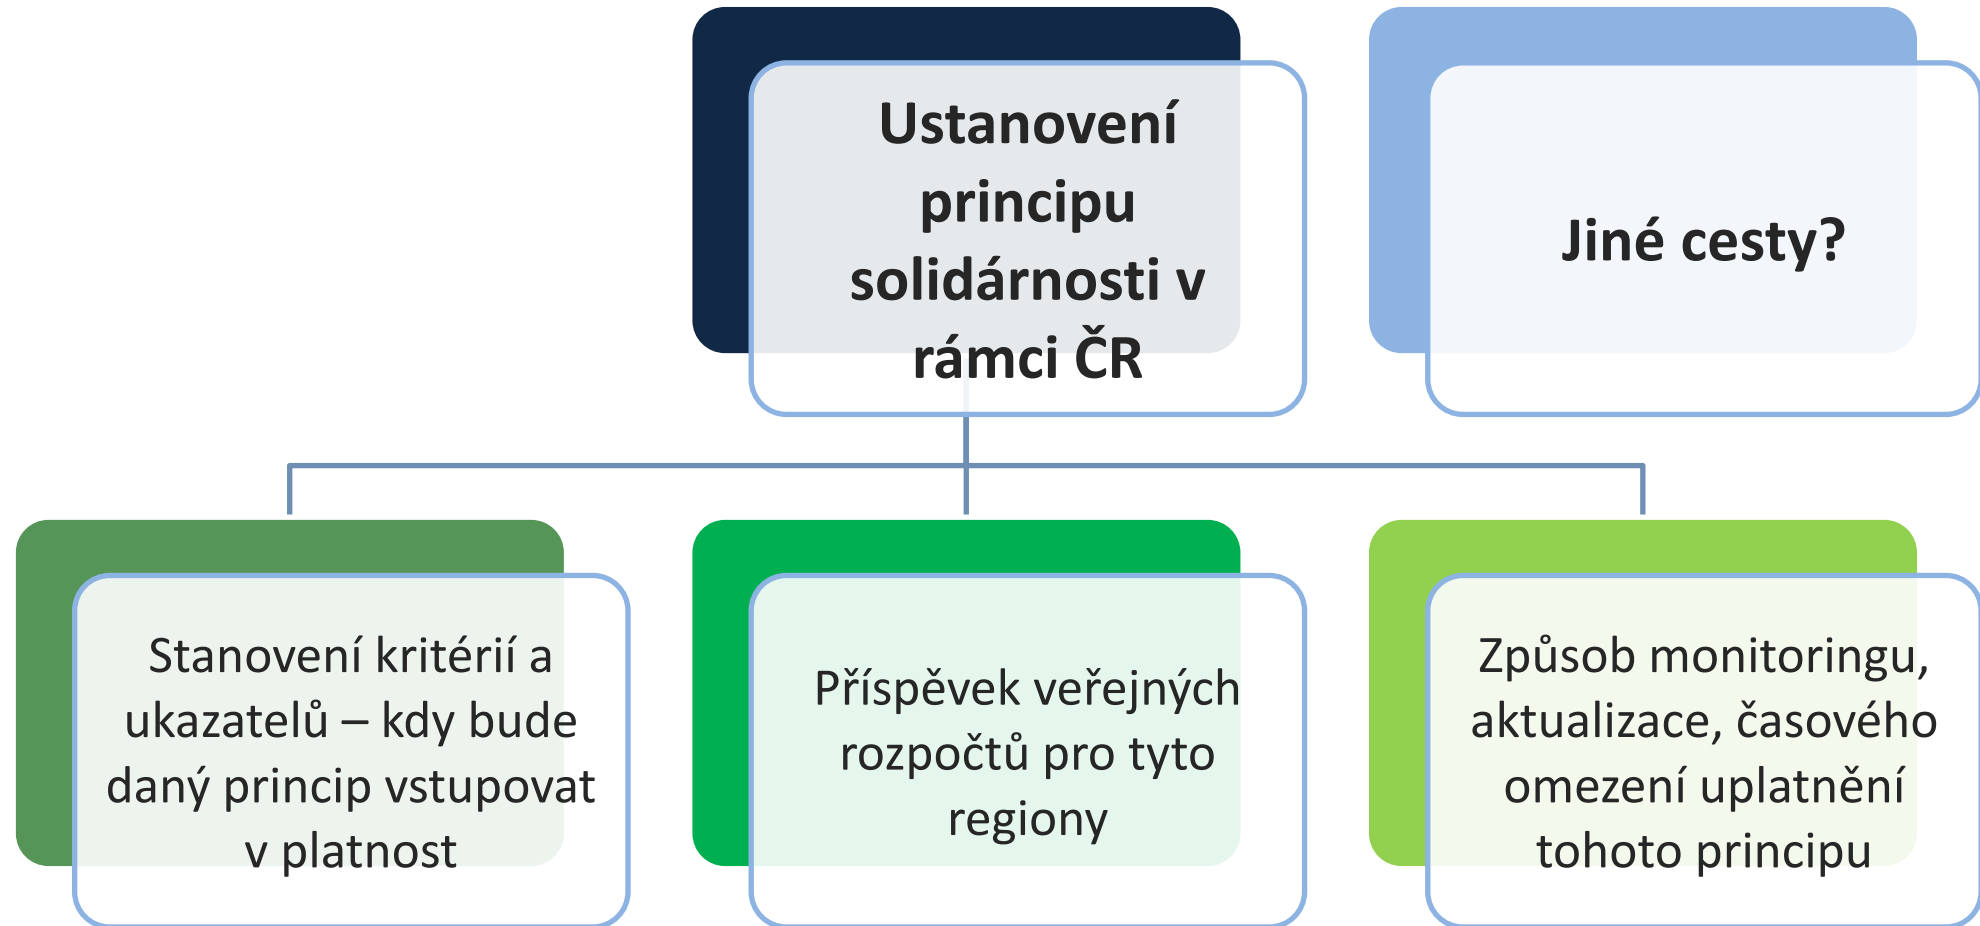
Ustanovení principu solidárnosti v rámci ČR

Jiné cesty?

Stanovení kritérií a ukazatelů – kdy bude daný princip vstupovat v platnost

Příspěvek veřejných rozpočtů pro tyto regiony

Způsob monitoringu, aktualizace, časového omezení uplatnění tohoto principu